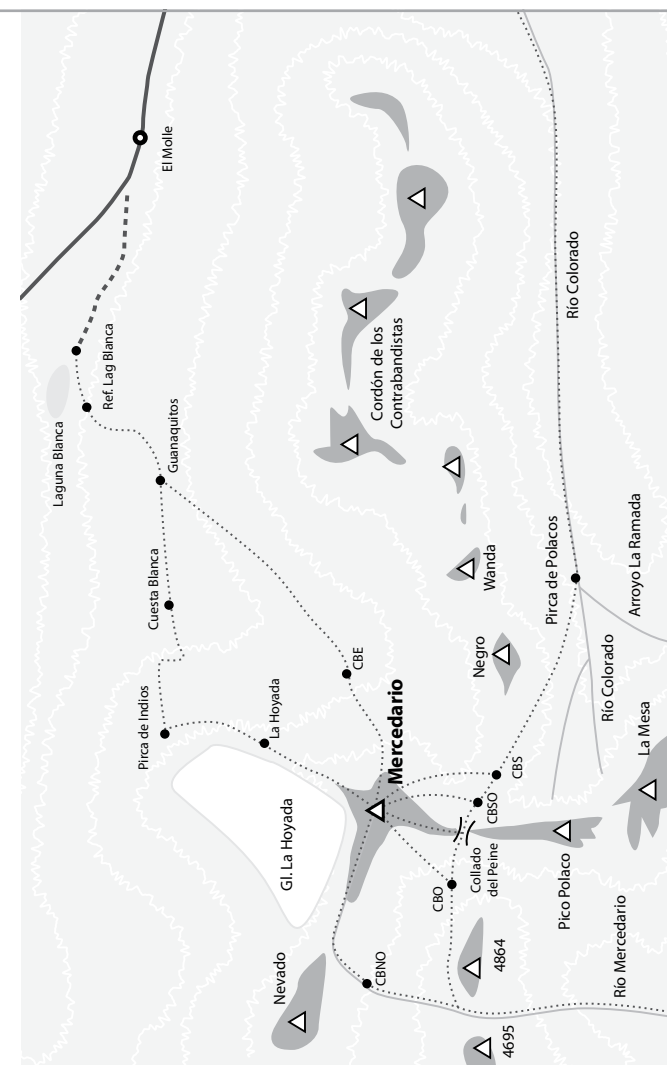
El Molle
Laguna Blanca
Ref. Lag Blanca
Guanaquitos
Cordón de los Contrabandistas
Río Colorado
Cuesta Blanca
Wanda
Pirca de Polacos
Arroyo La Ramada
Pirca de Indios
La Hoyada
CBE
Negro
Río Colorado
Mercedario
CBS
La Mesa
Gl. La Hoyada
CBSO
Collado del Peine
Pico Polaco
CBO
Nevado
CBNO
4864
Río Mercedario
4695